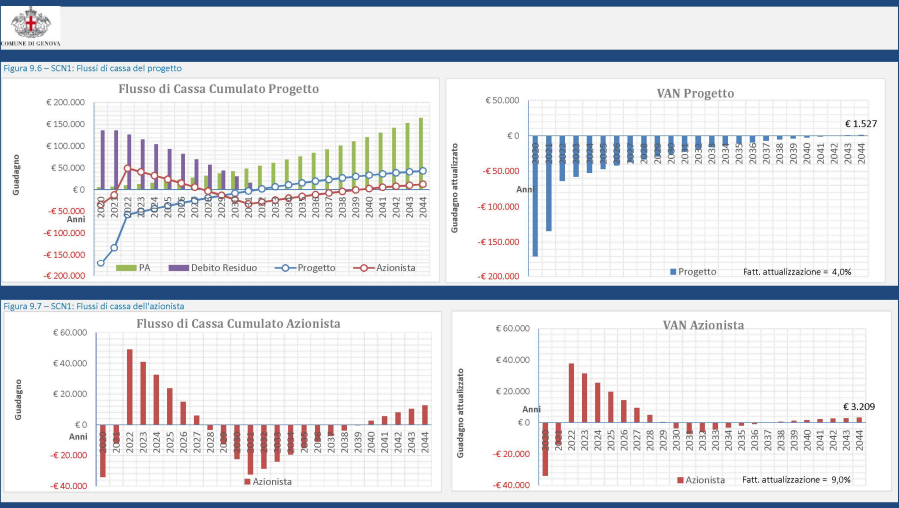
COMUNE DI GENOVA

Figura 9.6 – SCN1: Flussi di cassa del progetto

Flusso di Cassa Cumulato Progetto

€ 200.000
€ 150.000
€ 100.000
€ 50.000
€ 0
-€ 50.000
-€ 100.000
-€ 150.000
-€ 200.000

Guadagno

Anni

2020 2021 2022 2023 2024 2025 2026 2027 2028 2029 2030 2031 2032 2033 2034 2035 2036 2037 2038 2039 2040 2041 2042 2043 2044

PA Debito Residuo Progetto Azionista

VAN Progetto

€ 50.000
€ 0
-€ 50.000
-€ 100.000
-€ 150.000
-€ 200.000

Guadagno attualizzato

Anni

2020 2021 2022 2023 2024 2025 2026 2027 2028 2029 2030 2031 2032 2033 2034 2035 2036 2037 2038 2039 2040 2041 2042 2043 2044

€ 1.527

Progetto Fatt. attualizzazione = 4,0%

Figura 9.7 – SCN1: Flussi di cassa dell'azionista

Flusso di Cassa Cumulato Azionista

€ 60.000
€ 40.000
€ 20.000
€ 0
-€ 20.000
-€ 40.000

Guadagno

Anni

2020 2021 2022 2023 2024 2025 2026 2027 2028 2029 2030 2031 2032 2033 2034 2035 2036 2037 2038 2039 2040 2041 2042 2043 2044

Azionista

VAN Azionista

€ 60.000
€ 40.000
€ 20.000
€ 0
-€ 20.000
-€ 40.000

Guadagno attualizzato

Anni

2020 2021 2022 2023 2024 2025 2026 2027 2028 2029 2030 2031 2032 2033 2034 2035 2036 2037 2038 2039 2040 2041 2042 2043 2044

€ 3.209

Azionista Fatt. attualizzazione = 9,0%